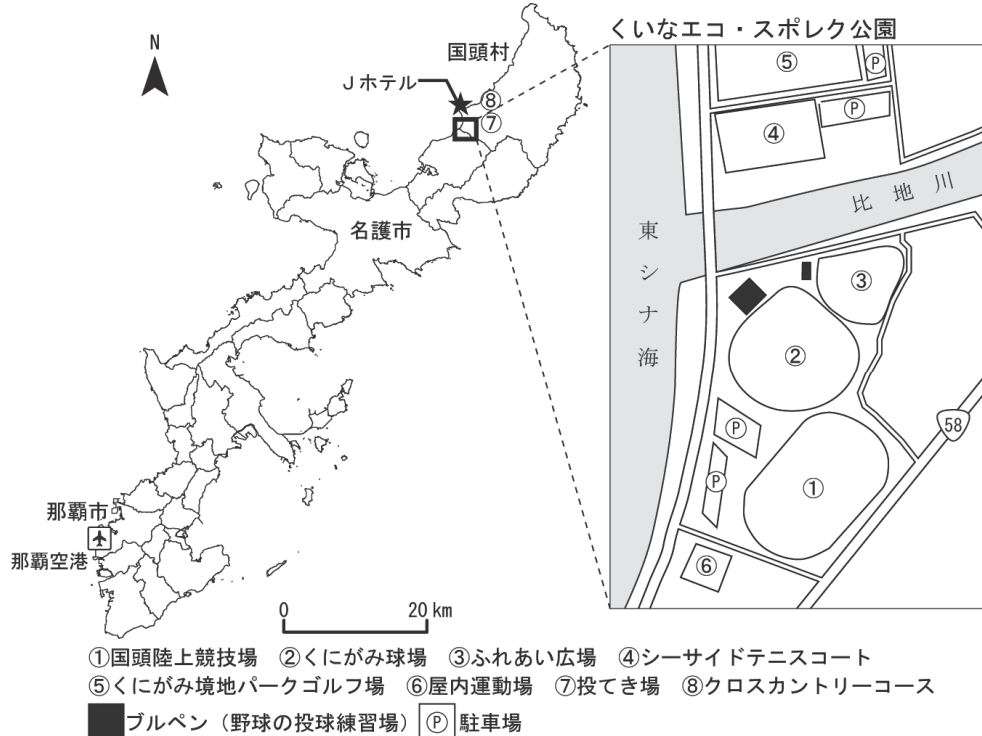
くいなエコ・スポレク公園

N

国頭村

Jホテル

⑧

⑦

名護市

那覇市

那覇空港

0

20 km

⑤

Ⓟ

④

Ⓟ

比地川

東シナ海

③

②

Ⓟ

Ⓟ

58

①

⑥

①国頭陸上競技場　②くにがみ球場　③ふれあい広場　④シーサイドテニスコート
⑤くにがみ境地パークゴルフ場　⑥屋内運動場　⑦投てき場　⑧クロスカントリーコース
ブルペン（野球の投球練習場）Ⓟ駐車場